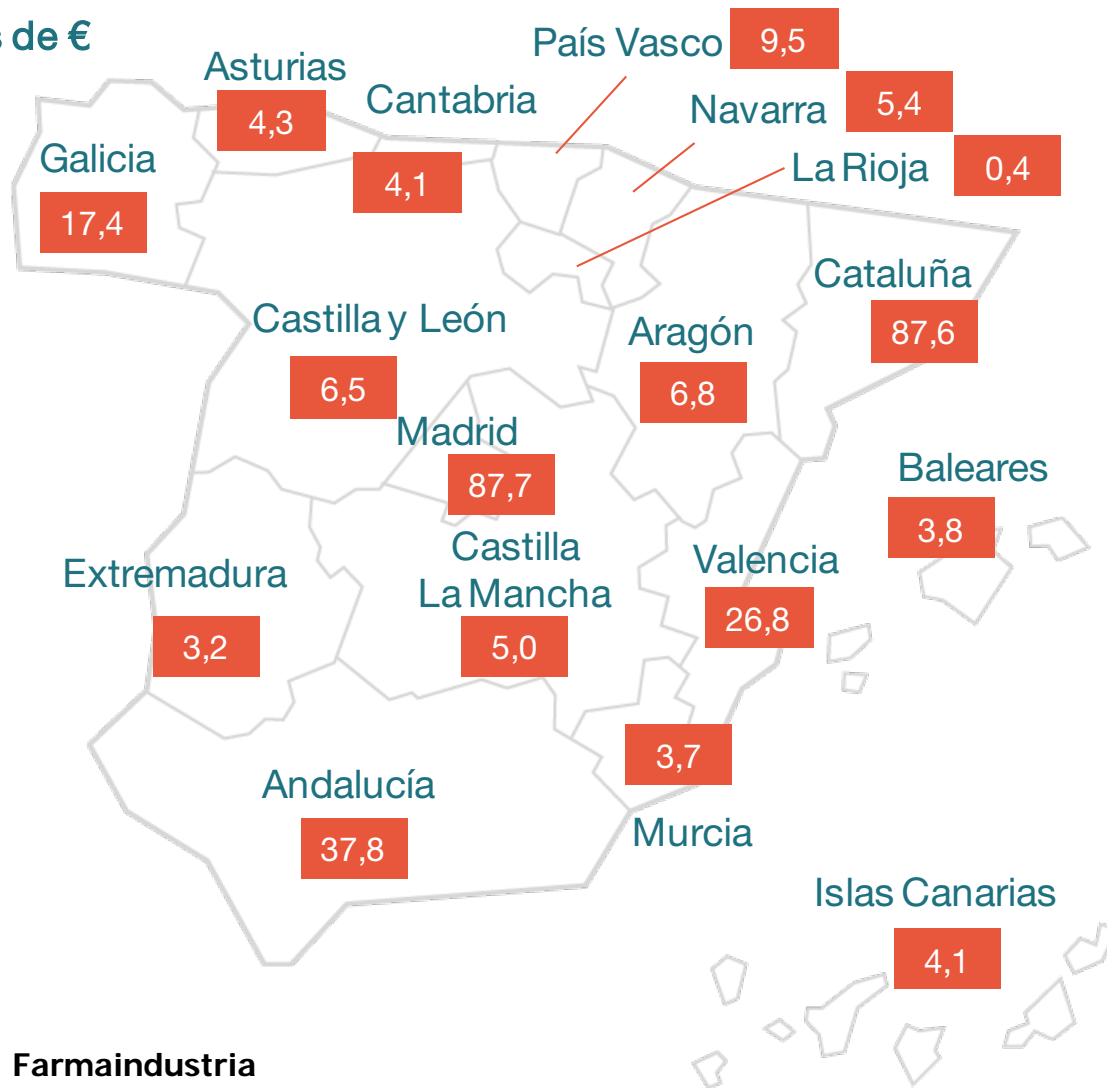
s de €

País Vasco 9,5

Asturias 4,3

Cantabria

Navarra 5,4

La Rioja 0,4

Galicia 17,4

4,1

Cataluña 87,6

Castilla y León 6,5

Aragón 6,8

Madrid 87,7

Baleares 3,8

Castilla La Mancha 5,0

Valencia 26,8

Extremadura 3,2

3,7

Andalucía 37,8

Murcia

Islas Canarias 4,1

Farmaindustria